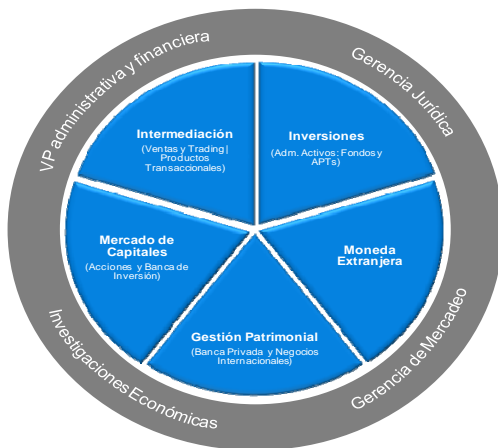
VP administrativa y financiera

Gerencia Jurídica

Gerencia de Mercadeo

Investigaciones Económicas

Intermediación
(Ventas y Trading | Productos Transaccionales)

Inversiones
(Adm. Activos: Fondos y APTs)

Moneda Extranjera

Gestión Patrimonial
(Banca Privada y Negocios Internacionales)

Mercado de Capitales
(Acciones y Banca de Inversión)